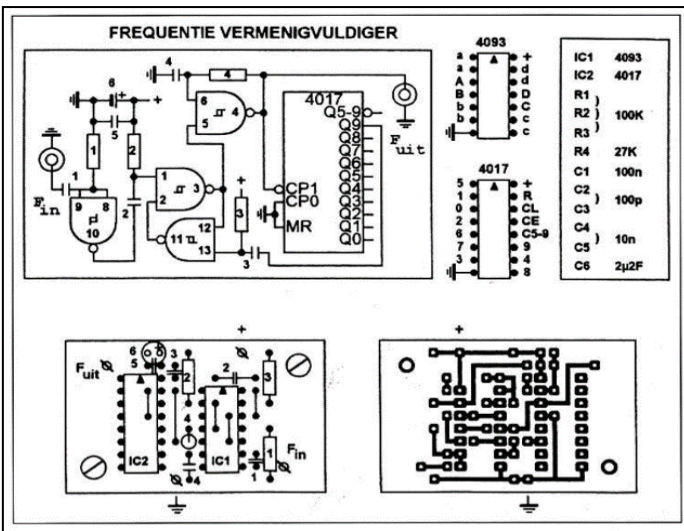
FREQUENTIE VERMENIGVULDIGER

4
6
+
4
6
5
4
4017
Q5-9
Q9
Q8
Q7
Q6
Q5
Q4
Q3
Q2
Q1
Q0
CP1
CP0
MR
F$_{uit}$
5
1
2
1
2
3
F$_{in}$
9
8
10
2
+
3
11
12
13
3

4093
a
a
A
B
b
b
+
d
d
D
C
c
c

4017
5
1
0
2
6
7
3
+
R
CL
CE
C5-9
9
4
8

| | |
|---|---|
| IC1 | 4093 |
| IC2 | 4017 |
| R1 | |
| R2 | 100K |
| R3 | |
| R4 | 27K |
| C1 | 100n |
| C2 | 100p |
| C3 | |
| C4 | 10n |
| C5 | |
| C6 | 2µ2F |

+
6
5
3
2
2
3
F$_{uit}$
4
IC2
IC1
F$_{in}$
1
1
5
4

+